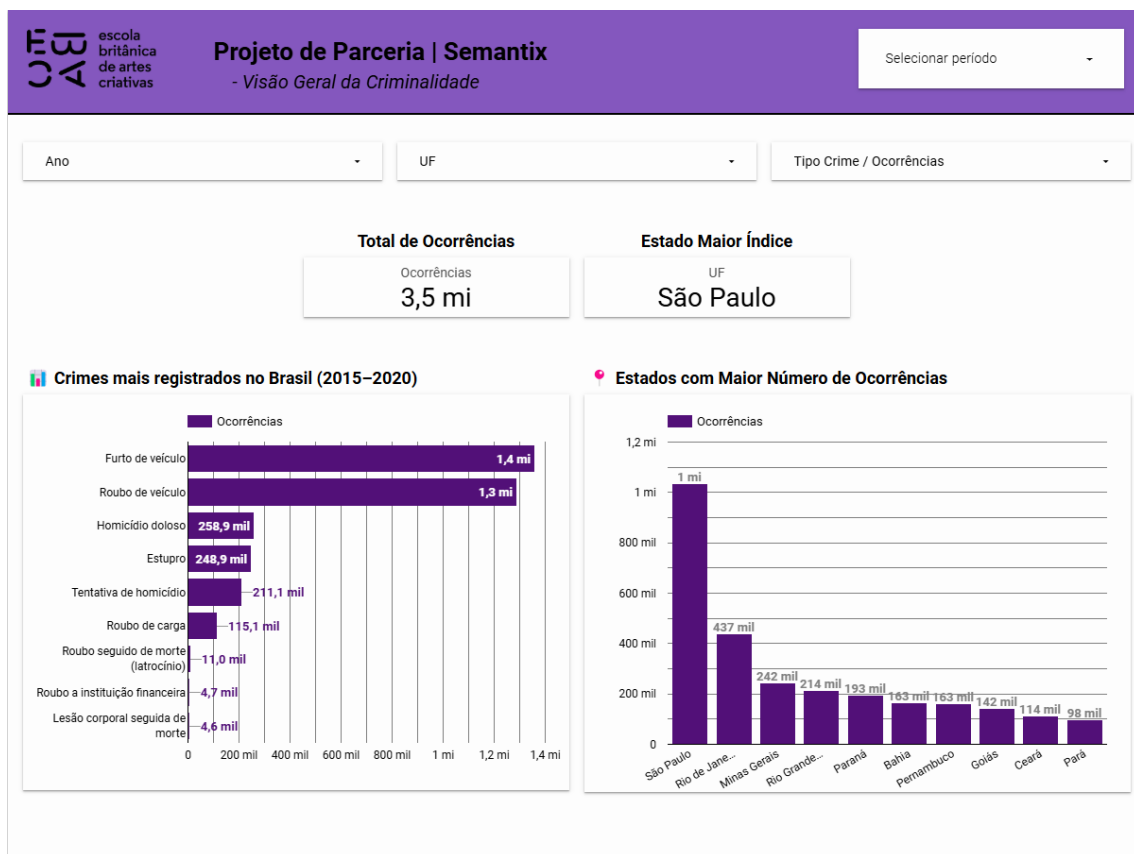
EBAC escola britânica de artes criativas

Projeto de Parceria | Semantix
- Visão Geral da Criminalidade

Selecionar período

Ano

UF

Tipo Crime / Ocorrências

Total de Ocorrências
Ocorrências
3,5 mi

Estado Maior Índice
UF
São Paulo

Crimes mais registrados no Brasil (2015–2020)

Ocorrências

| Crime | Ocorrências |
|---|---|
| Furto de veículo | 1,4 mi |
| Roubo de veículo | 1,3 mi |
| Homicídio doloso | 258,9 mil |
| Estupro | 248,9 mil |
| Tentativa de homicídio | 211,1 mil |
| Roubo de carga | 115,1 mil |
| Roubo seguido de morte (latrocínio) | 11,0 mil |
| Roubo a instituição financeira | 4,7 mil |
| Lesão corporal seguida de morte | 4,6 mil |

0 200 mil 400 mil 600 mil 800 mil 1 mi 1,2 mi 1,4 mi

Estados com Maior Número de Ocorrências

Ocorrências

1,2 mi 1 mi 800 mil 600 mil 400 mil 200 mil 0

| Estado | Ocorrências |
|---|---|
| São Paulo | 1 mi |
| Rio de Jane... | 437 mil |
| Minas Gerais | 242 mil |
| Rio Grande... | 214 mil |
| Paraná | 193 mil |
| Bahia | 163 mil |
| Pernambuco | 163 mil |
| Goiás | 142 mil |
| Ceará | 114 mil |
| Pará | 98 mil |